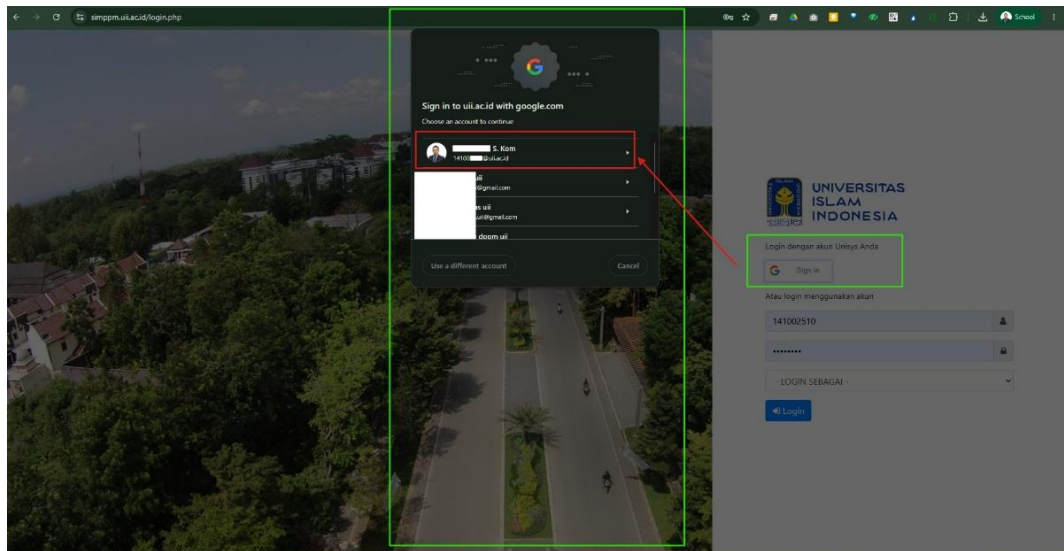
simppm.uii.ac.id/login.php

School

Sign in to uii.ac.id with google.com

Choose an account to continue

S. Kom
14100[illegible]@uii.ac.id

uii
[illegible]@gmail.com

s uii
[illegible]uii@gmail.com

doom uii

Use a different account

Cancel

UNIVERSITAS ISLAM INDONESIA

Login dengan akun Unisys Anda

Sign in

Atau login menggunakan akun

141002510

••••••••

- LOGIN SEBAGAI -

Login